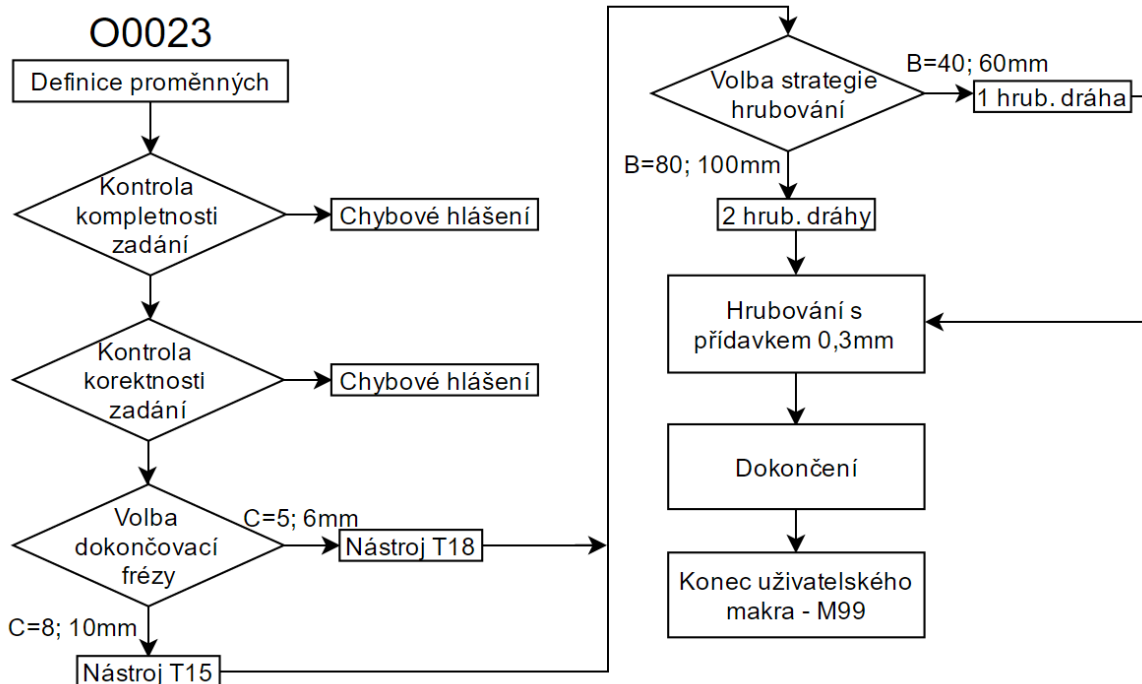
O0023

Definice proměnných

Kontrola kompletnosti zadání

Chybové hlášení

Kontrola korektnosti zadání

Chybové hlášení

Volba dokončovací frézy

C=5; 6mm

Nástroj T18

C=8; 10mm

Nástroj T15

Volba strategie hrubování

B=40; 60mm

1 hrub. dráha

B=80; 100mm

2 hrub. dráhy

Hrubování s přídavkem 0,3mm

Dokončení

Konec uživatelského makra - M99